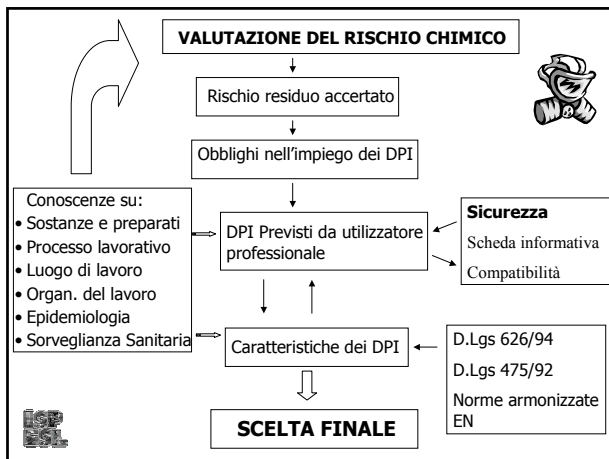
VALUTAZIONE DEL RISCHIO CHIMICO

Rischio residuo accertato

Obblighi nell'impiego dei DPI

Conoscenze su:
• Sostanze e preparati
• Processo lavorativo
• Luogo di lavoro
• Organ. del lavoro
• Epidemiologia
• Sorveglianza Sanitaria

DPI Previsti da utilizzatore professionale

Sicurezza
Scheda informativa
Compatibilità

Caratteristiche dei DPI

D.Lgs 626/94
D.Lgs 475/92
Norme armonizzate EN

SCELTA FINALE

ISP
ESL